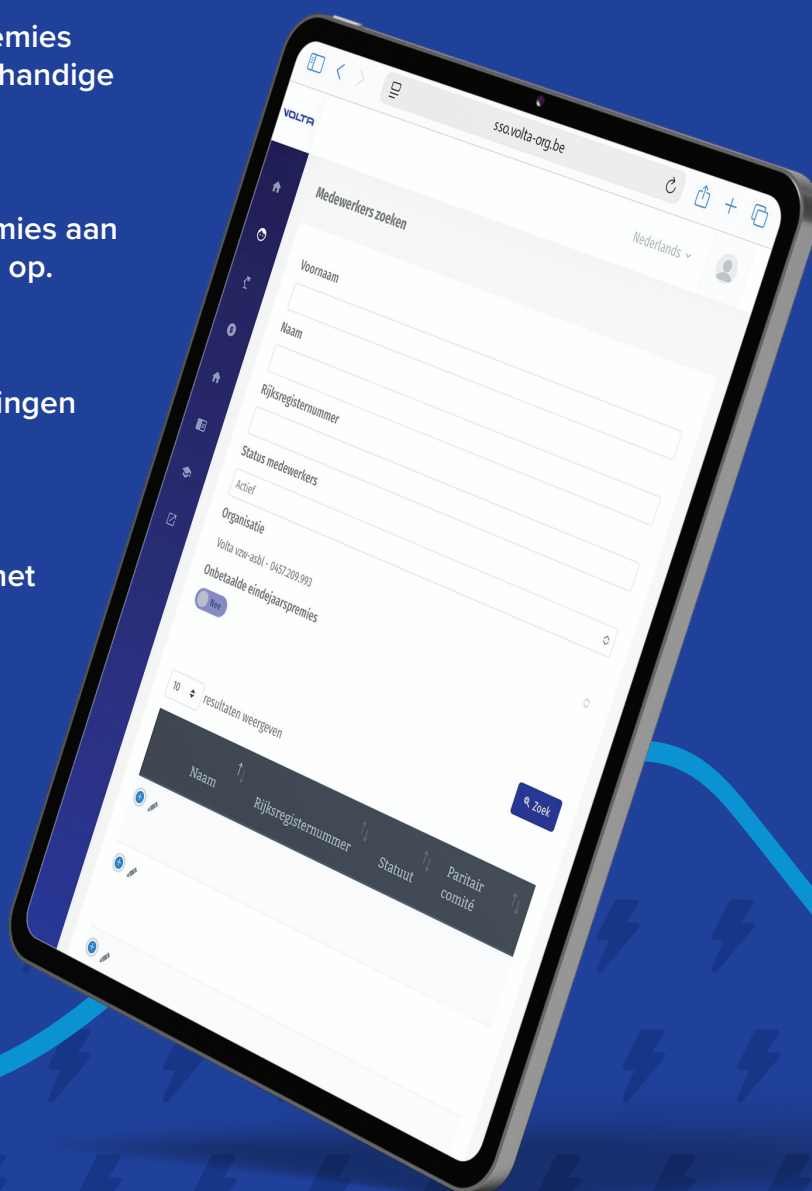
emies
handige

mies aan
op.

ingen

net

VOLTA

sso.volta-org.be

Medewerkers zoeken

Nederlands

Voornaam

Naam

Rijksregisternummer

Status medewerkers

Actief

Organisatie

Volta vzw-asbl - 0457.209.993

Onbetaalde eindejaarspremies

Nee

Zoek

10 resultaten weergeven

| Naam | Rijksregisternummer | Statuut | Paritair comité |
|---|---|---|---|